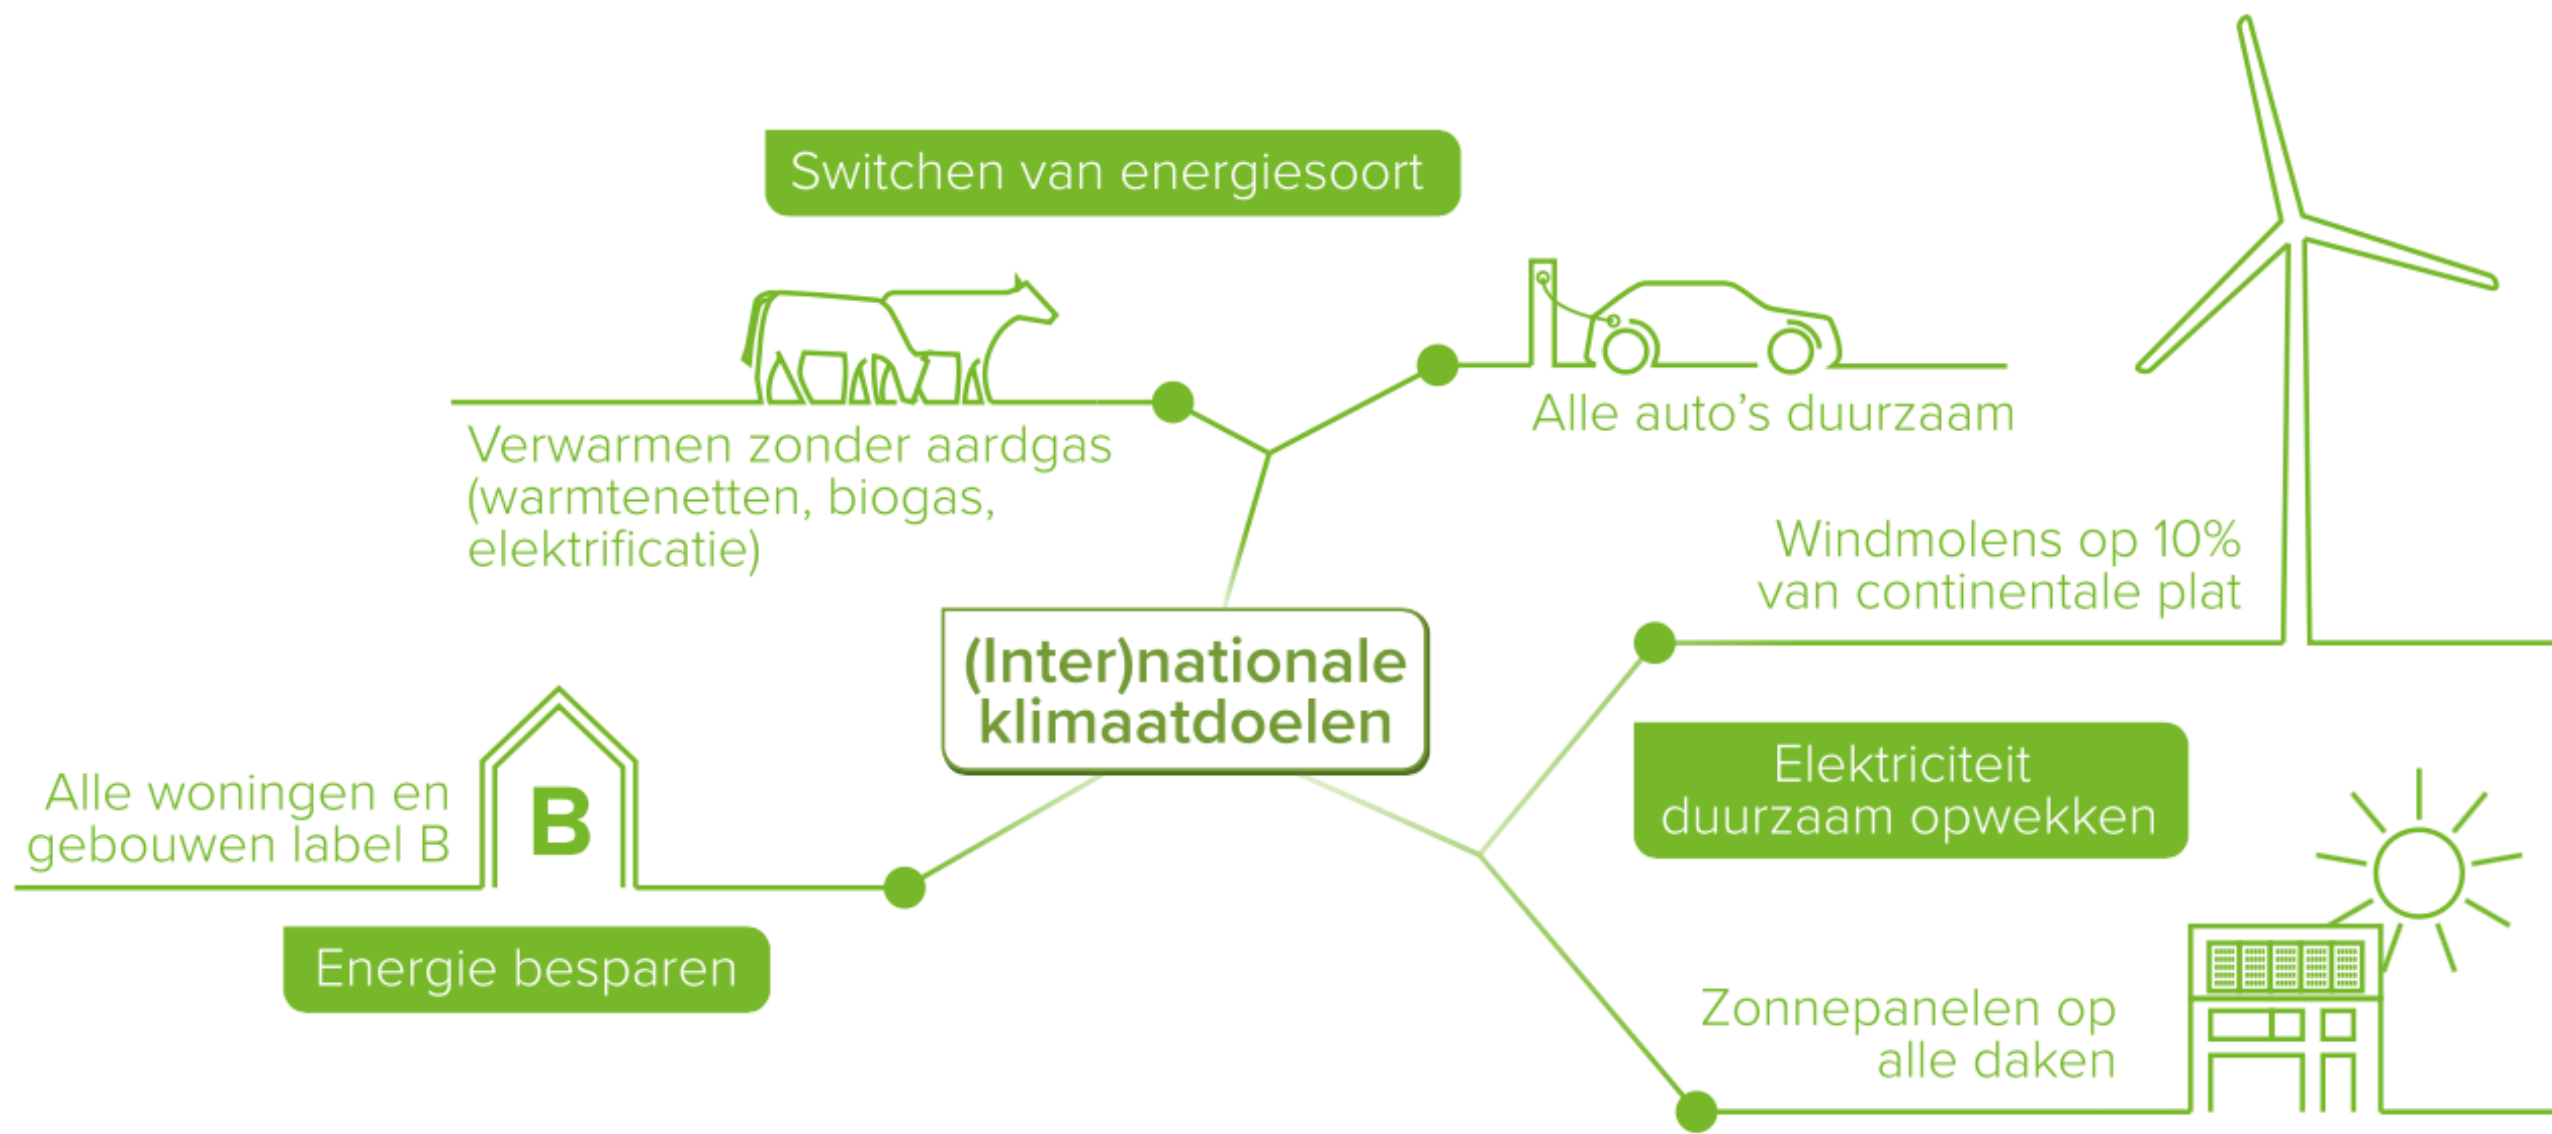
Switchen van energiesoort

Verwarmen zonder aardgas (warmtenetten, biogas, elektrificatie)

Alle auto's duurzaam

Windmolens op 10% van continentale plat

(Inter)nationale klimaatdoelen

Alle woningen en gebouwen label B

B

Energie besparen

Elektriciteit duurzaam opwekken

Zonnepanelen op alle daken